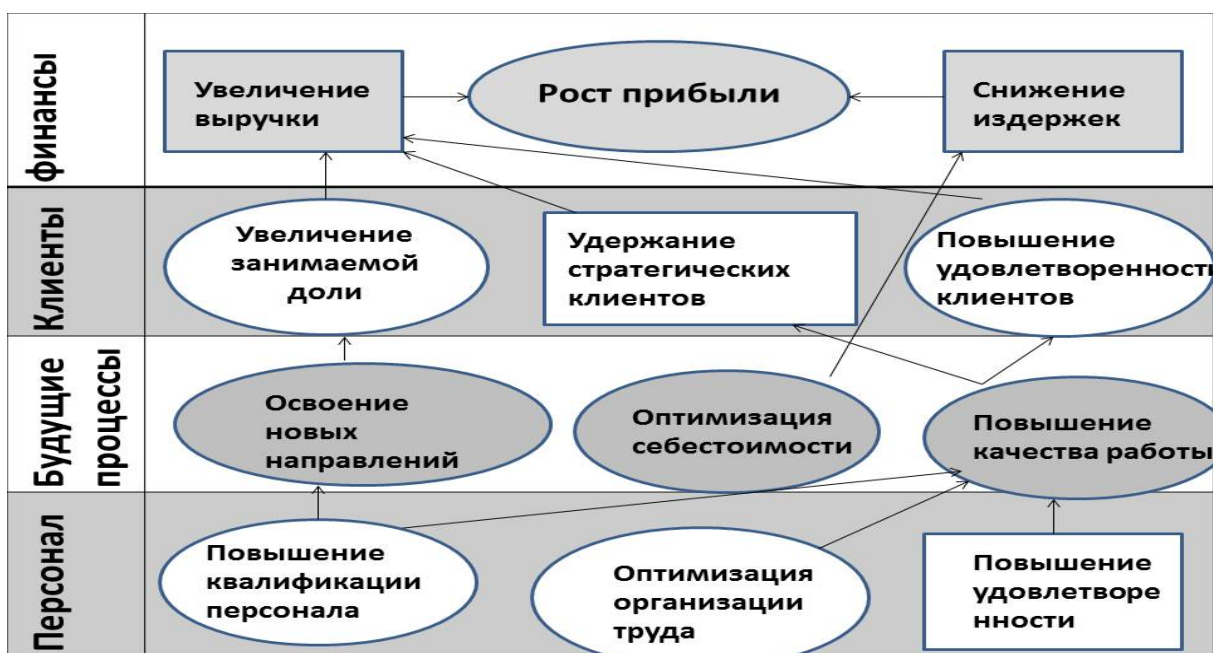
финансы

Увеличение выручки

Рост прибыли

Снижение издержек

Клиенты

Увеличение занимаемой доли

Удержание стратегических клиентов

Повышение удовлетворенности клиентов

Будущие процессы

Освоение новых направлений

Оптимизация себестоимости

Повышение качества работы

Персонал

Повышение квалификации персонала

Оптимизация организации труда

Повышение удовлетворе нности